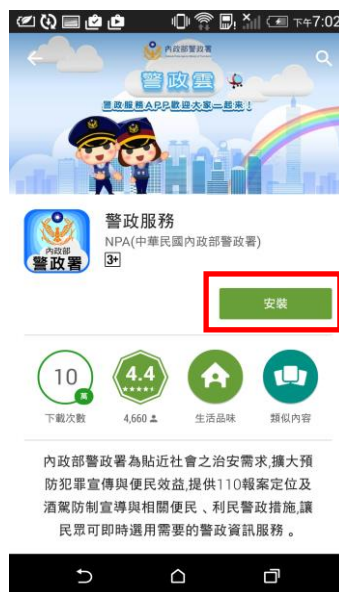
下午7:02

內政部警政署

警政雲

警政服務APP歡迎大家一起來！

內政部
警政署

警政服務
NPA(中華民國內政部警政署)
3+

安裝

10
萬
下載次數

4.4
4,660

生活品味

類似內容

內政部警政署為貼近社會之治安需求,擴大預防犯罪宣傳與便民效益,提供110報案定位及酒駕防制宣導與相關便民、利民警政措施,讓民眾可即時選用需要的警政資訊服務。